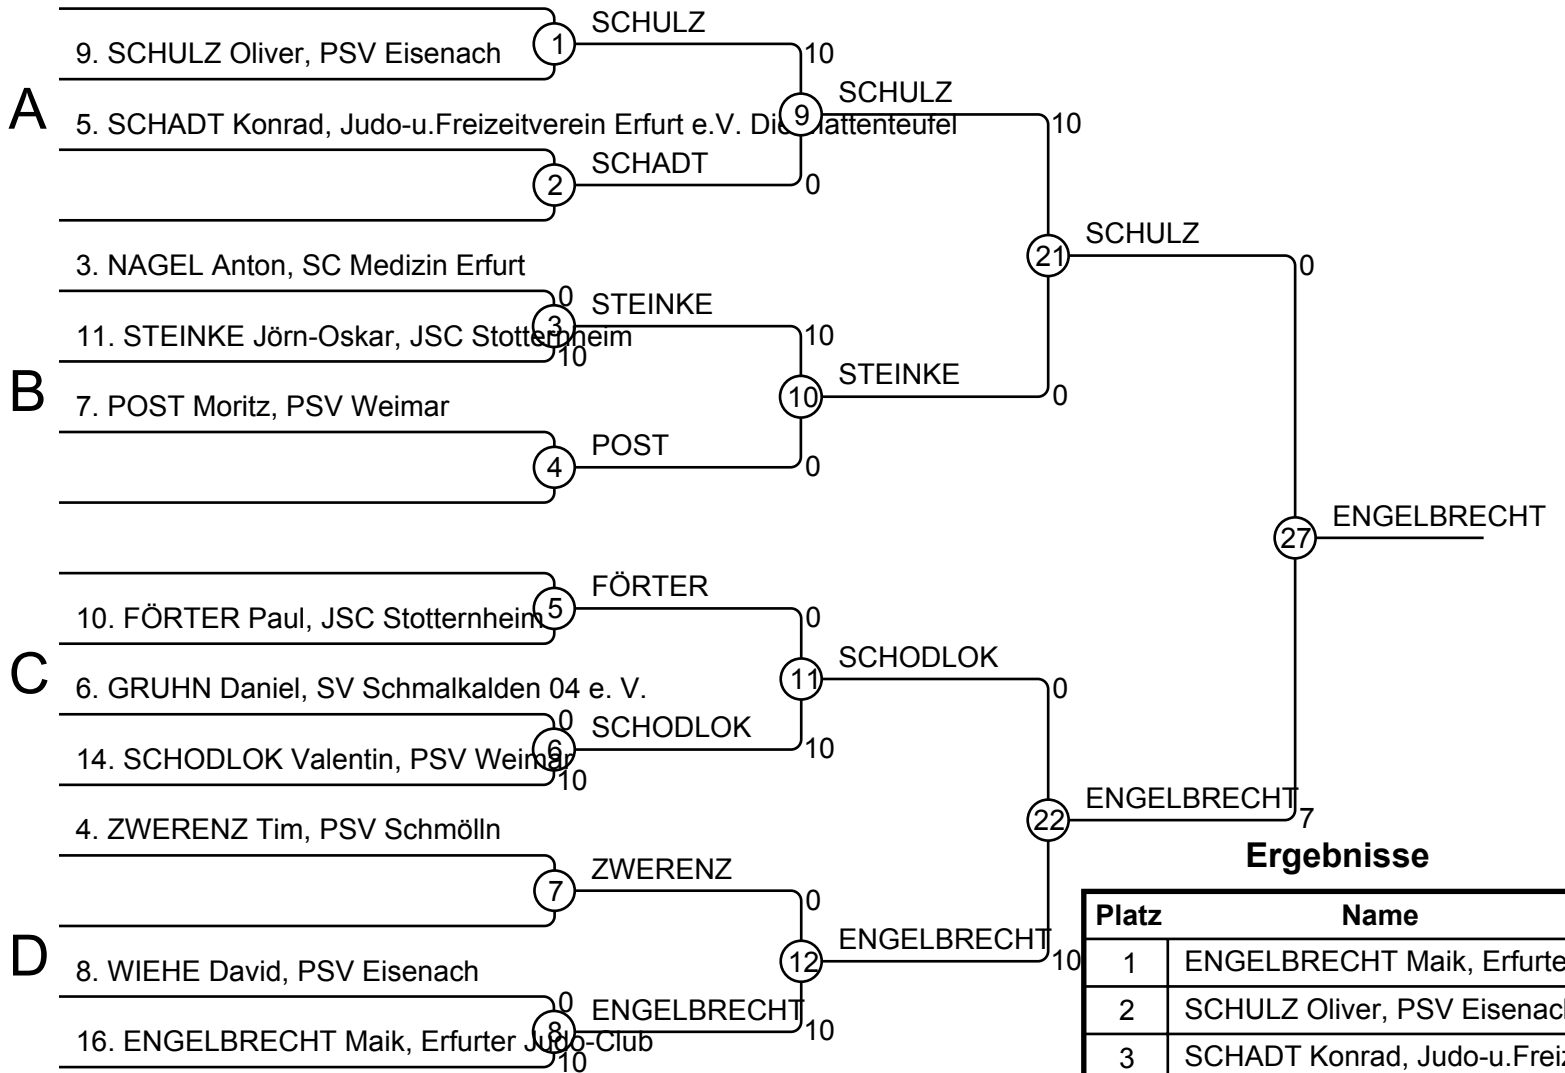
A

9. SCHULZ Oliver, PSV Eisenach
1 SCHULZ 10
5. SCHADT Konrad, Judo-u.Freizeitverein Erfurt e.V. Die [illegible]lattenteufel
9 SCHULZ 10
2 SCHADT 0

B

3. NAGEL Anton, SC Medizin Erfurt
0
3 STEINKE 10
11. STEINKE Jörn-Oskar, JSC Stotternheim
10
7. POST Moritz, PSV Weimar
10 STEINKE 0
4 POST 0

21 SCHULZ 0

C

10. FÖRTER Paul, JSC Stotternheim
5 FÖRTER 0
6. GRUHN Daniel, SV Schmalkalden 04 e. V.
11 SCHODLOK 0
0
6 SCHODLOK 10
14. SCHODLOK Valentin, PSV Weimar
10

D

4. ZWERENZ Tim, PSV Schmölln
7 ZWERENZ 0
8. WIEHE David, PSV Eisenach
12 ENGELBRECHT 10
0
8 ENGELBRECHT 10
16. ENGELBRECHT Maik, Erfurter Judo-Club
10

22 ENGELBRECHT 7

27 ENGELBRECHT

Ergebnisse

| Platz | Name |
|---|---|
| 1 | ENGELBRECHT Maik, Erfurte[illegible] |
| 2 | SCHULZ Oliver, PSV Eisenac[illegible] |
| 3 | SCHADT Konrad, Judo-u.Frei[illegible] |